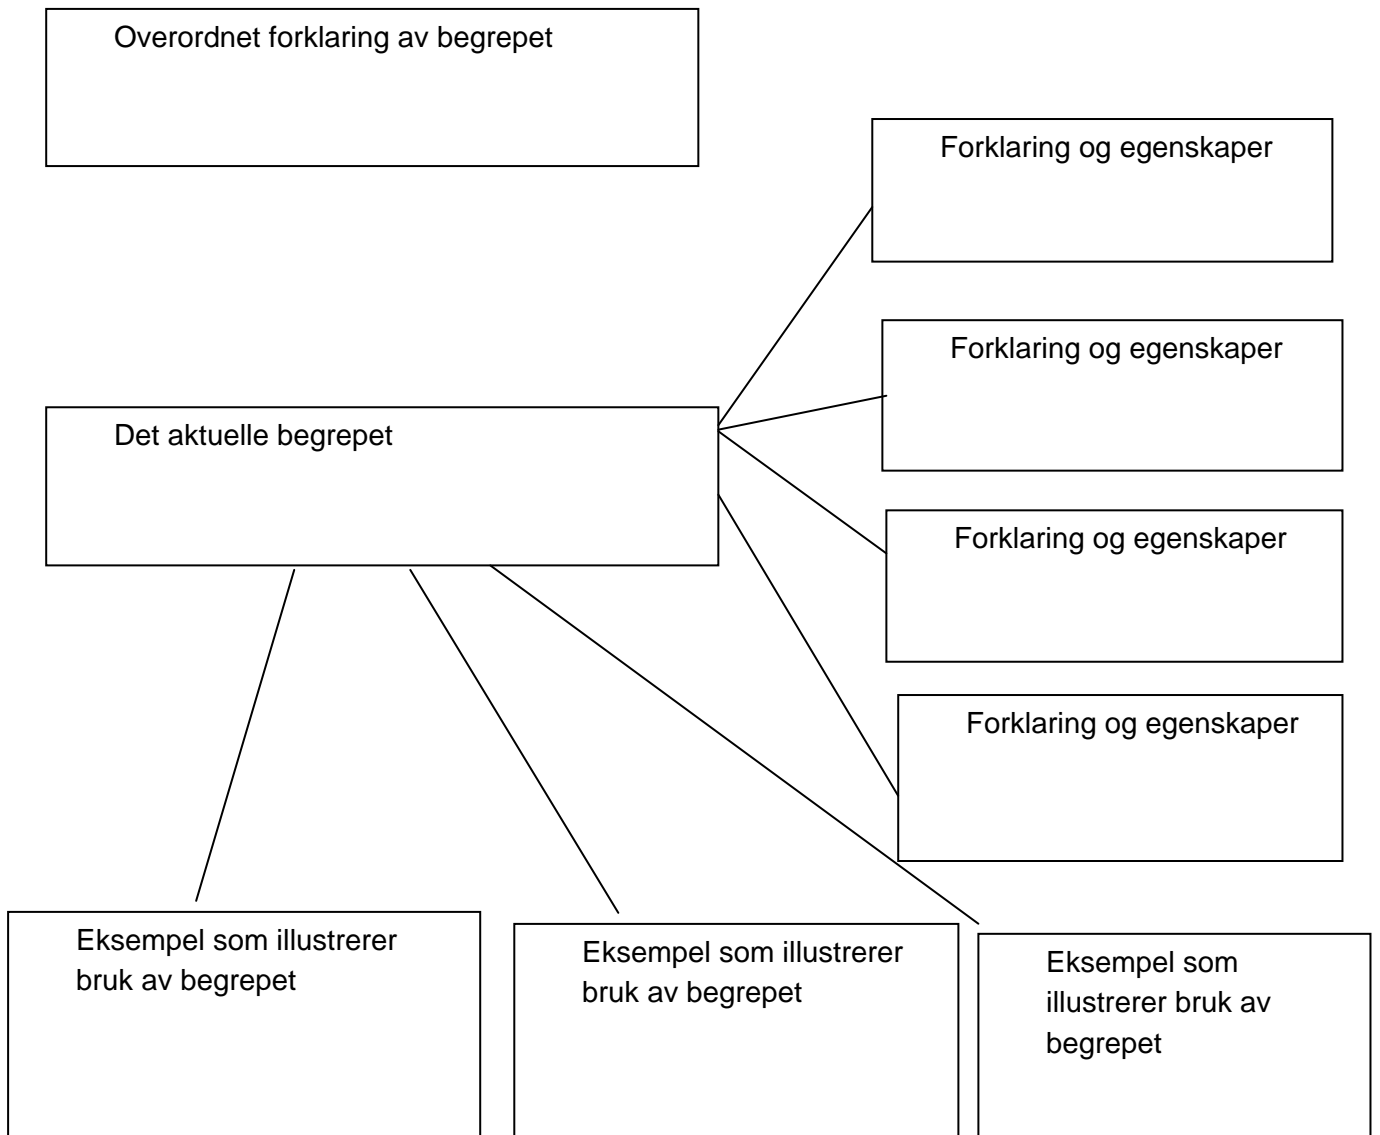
Overordnet forklaring av begrepet

Forklaring og egenskaper

Forklaring og egenskaper

Det aktuelle begrepet

Forklaring og egenskaper

Forklaring og egenskaper

Eksempel som illustrerer bruk av begrepet

Eksempel som illustrerer bruk av begrepet

Eksempel som illustrerer bruk av begrepet